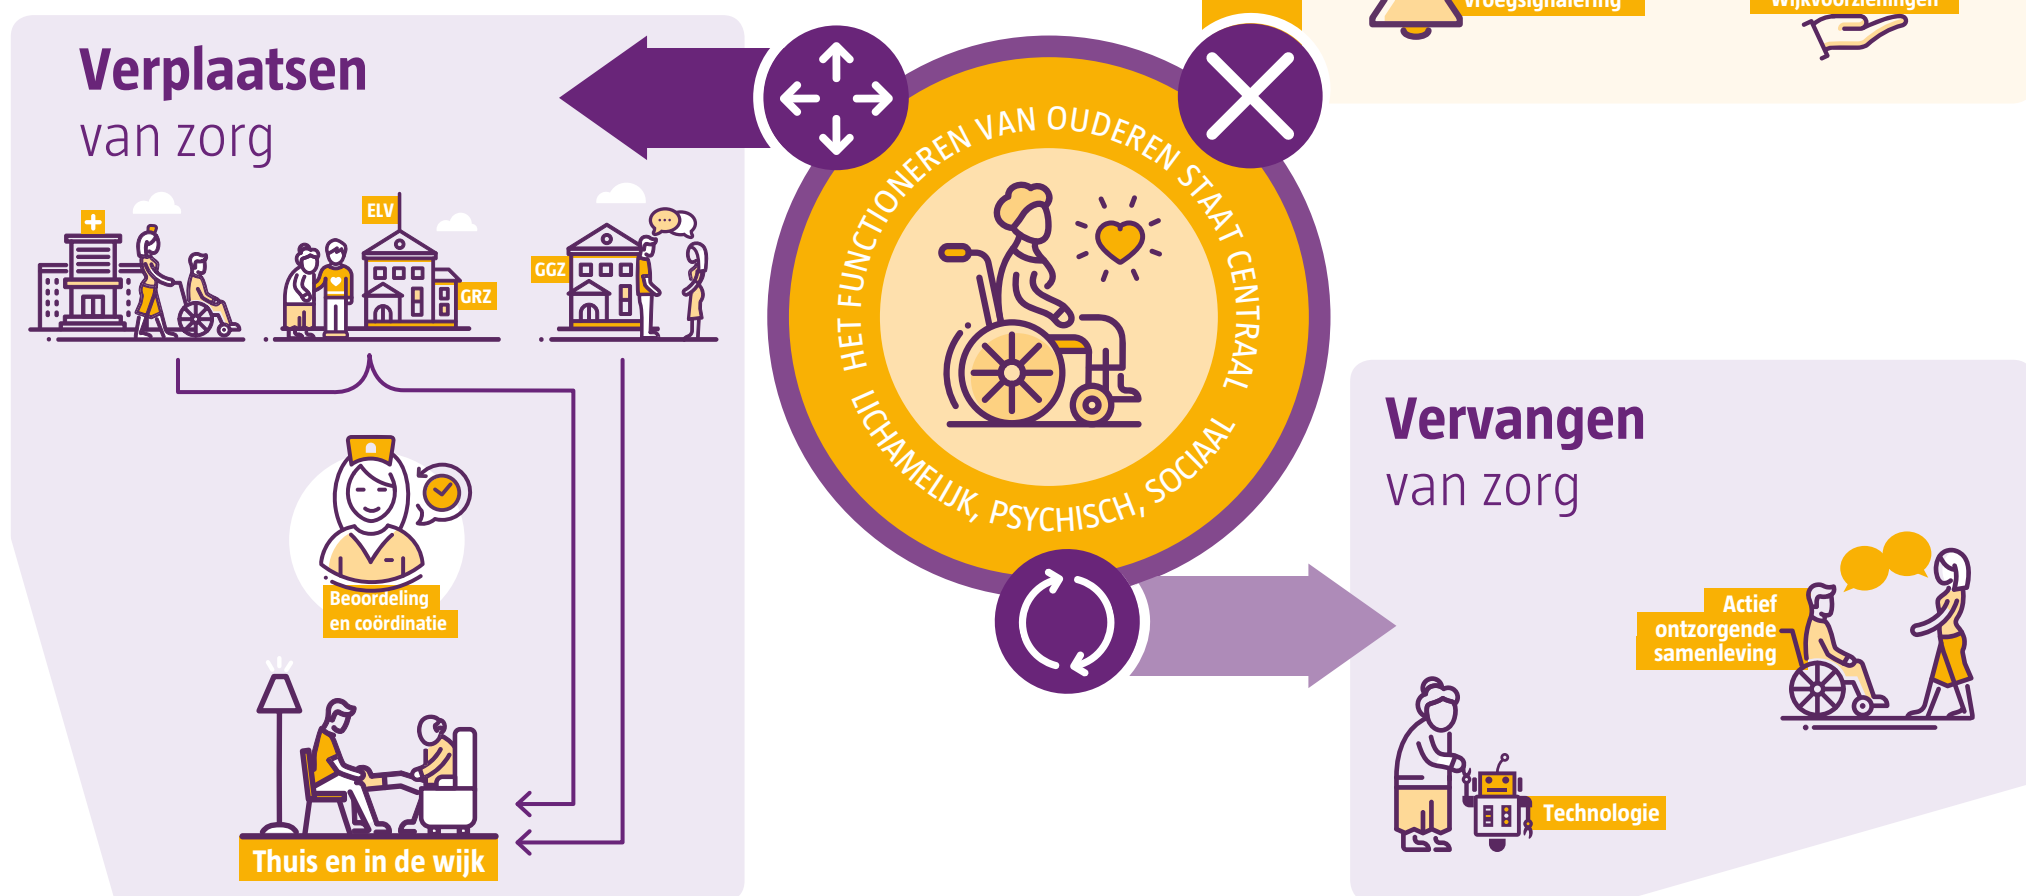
Verplaatsen
van zorg

ELV
GRZ
GGZ

Beoordeling
en coördinatie

Thuis en in de wijk

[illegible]
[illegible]

HET FUNCTIONEREN VAN OUDEREN STAAT CENTRAAL
LICHAMELIJK, PSYCHISCH, SOCIAAL

Vervangen
van zorg

Actief
ontzorgende
samenleving

Technologie